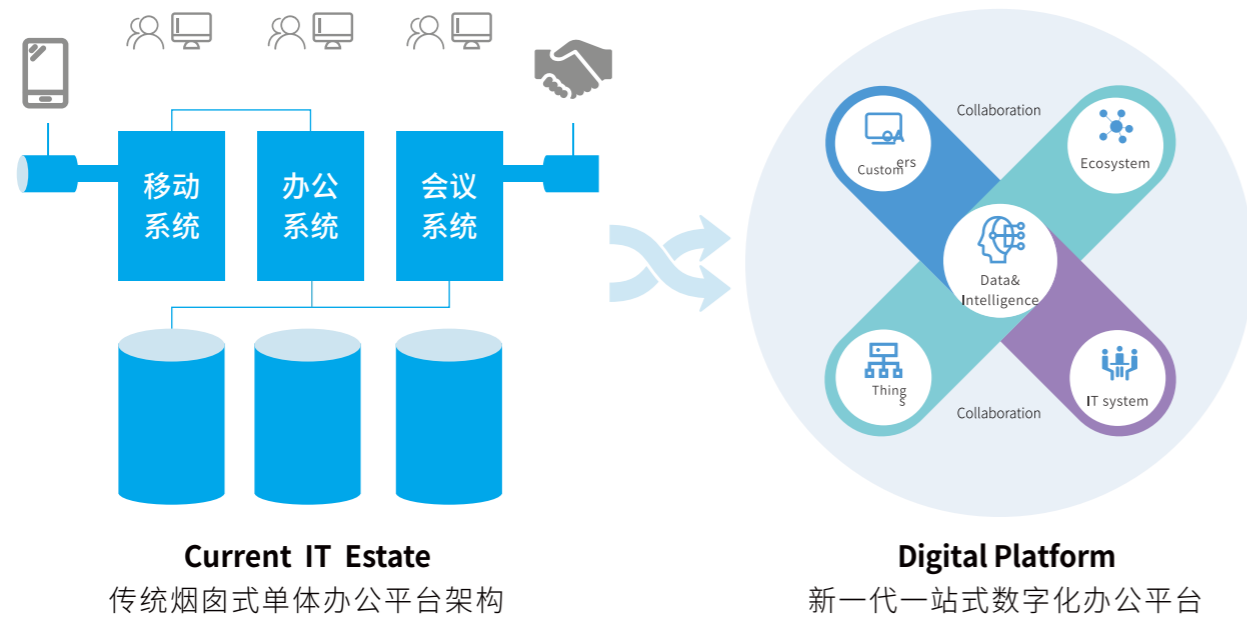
移动系统

办公系统

会议系统

Current IT Estate
传统烟囱式单体办公平台架构

Collaboration

Customers

Ecosystem

Data&
Intelligence

Things

IT system

Collaboration

Digital Platform
新一代一站式数字化办公平台